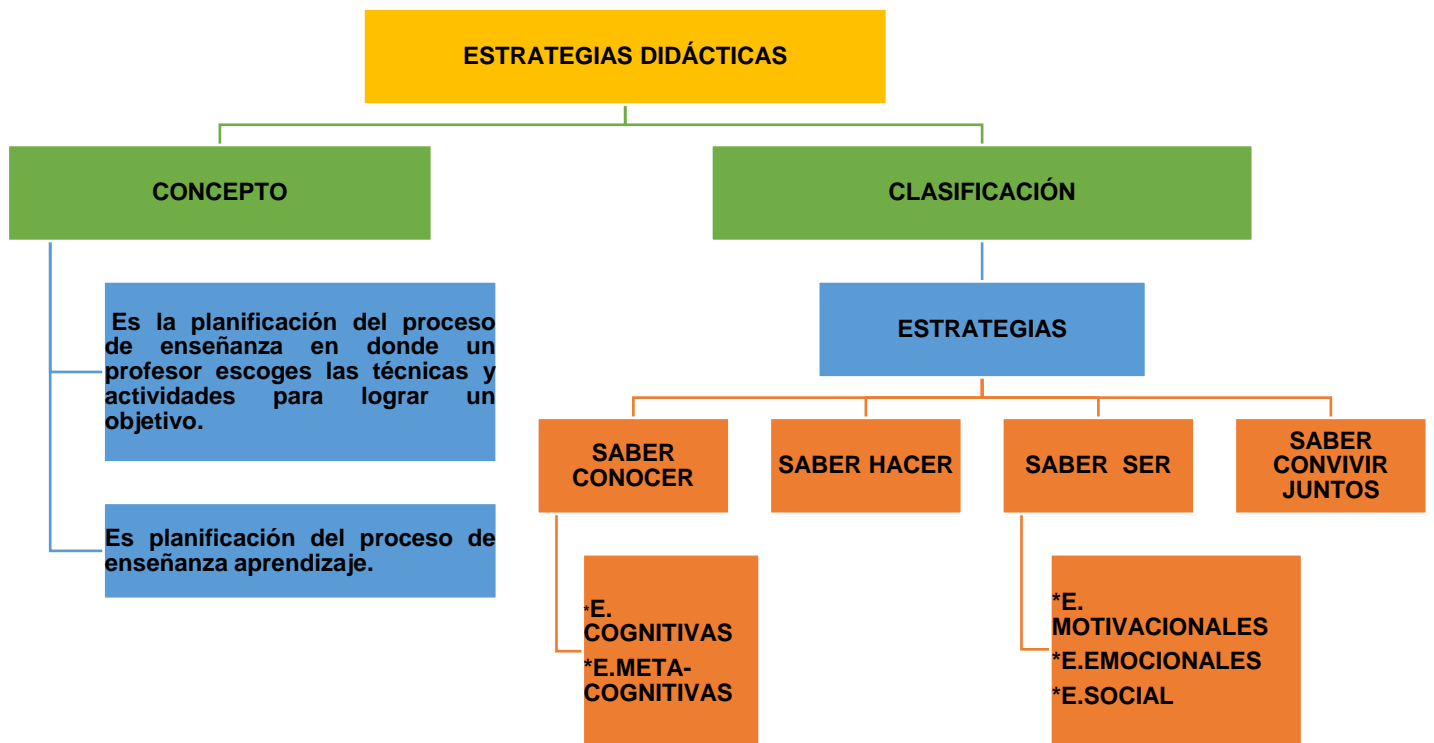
ESTRATEGIAS DIDÁCTICAS

CONCEPTO

CLASIFICACIÓN

Es la planificación del proceso de enseñanza en donde un profesor escoges las técnicas y actividades para lograr un objetivo.

Es planificación del proceso de enseñanza aprendizaje.

ESTRATEGIAS

SABER CONOCER

SABER HACER

SABER SER

SABER CONVIVIR JUNTOS

*E. COGNITIVAS
*E.META-COGNITIVAS

*E. MOTIVACIONALES
*E.EMOCIONALES
*E.SOCIAL